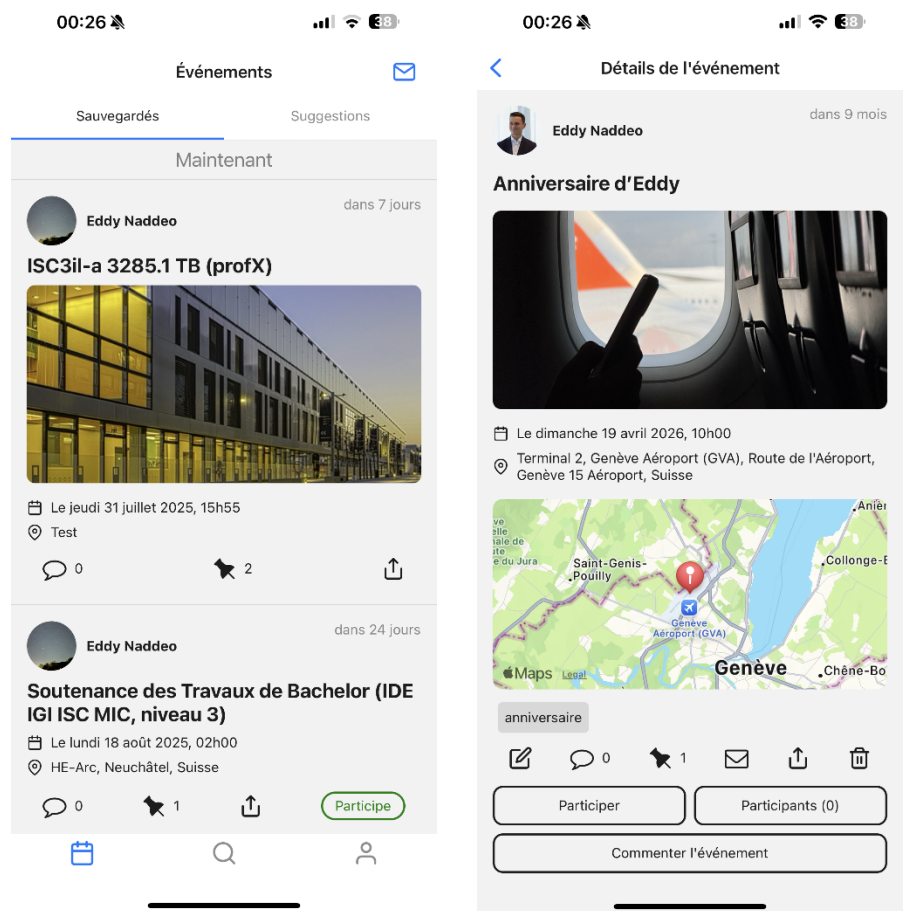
00:26 38

Événements

Sauvegardés Suggestions

Maintenant

Eddy Naddeo dans 7 jours

ISC3il-a 3285.1 TB (profX)

Le jeudi 31 juillet 2025, 15h55

Test

0 2

Eddy Naddeo dans 24 jours

Soutenance des Travaux de Bachelor (IDE IGI ISC MIC, niveau 3)

Le lundi 18 août 2025, 02h00

HE-Arc, Neuchâtel, Suisse

0 1 Participe

00:26 38

Détails de l'événement

Eddy Naddeo dans 9 mois

Anniversaire d'Eddy

Le dimanche 19 avril 2026, 10h00

Terminal 2, Genève Aéroport (GVA), Route de l'Aéroport, Genève 15 Aéroport, Suisse

Anièr
de du Jura
Saint-Genis-Pouilly
Collonge-B
Genève Aéroport (GVA)
Maps Legal
Genève
Chêne-Bo

anniversaire

0 1

Participer Participants (0)

Commenter l'événement